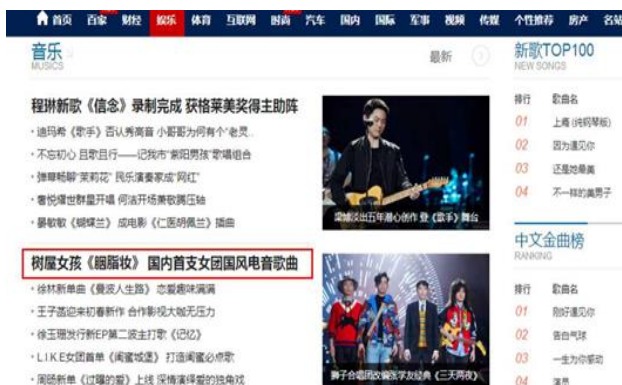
首页 百家 财经 娱乐 体育 互联网 时尚 汽车 国内 国际 军事 视频 传媒 个性推荐 房产 名站

音乐
MUSICS

最新

程琳新歌《信念》录制完成 获格莱美奖得主助阵
· 迪玛希《歌手》首认秀两首 小哥哥为何有个"老灵
· 不忘初心 且歌且行——记我市"新阳男孩"歌唱组合
· 弹唱畅聊"茉莉花" 民乐演奏家成"网红"
· 春悦煋世群星开唱 何洁开场秦敬腾压轴
· 暴歌歌《蝴蝶兰》成电影《仁医明佩兰》插曲

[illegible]五年潜心创作 登《歌手》舞台

树屋女孩《胭脂妆》 国内首支女团国风电音歌曲
· 徐林新单曲《爱淡人生路》恋爱趣味满满
· 王子茜恋来初春新作 合作影视大咖无压力
· 徐玉珊发行新EP第二波主打歌《记忆》
· L.I.K.E女团首单《闺蜜城堡》打造闺蜜必听歌
· 周颂新单《过隙的爱》上线 深情演绎爱的独角戏

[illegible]经典《三天两夜》

新歌TOP100
NEW SONGS

排行 歌曲名
01 上海(纯钢琴版)
02 因为遇见你
03 还是她最美
04 不一样的美男子

中文金曲榜
RANKING

排行 歌曲名
01 刚好遇见你
02 告白气球
03 一生为你感动
04 演员